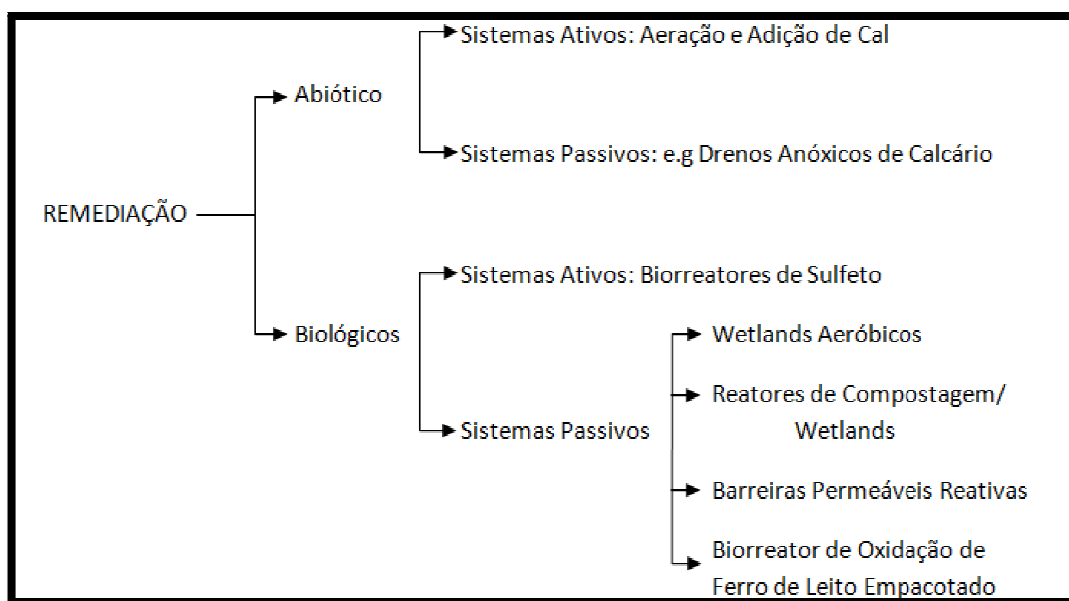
REMEDIAÇÃO

Abiótico

Sistemas Ativos: Aeração e Adição de Cal

Sistemas Passivos: e.g Drenos Anóxicos de Calcário

Biológicos

Sistemas Ativos: Biorreatores de Sulfeto

Sistemas Passivos

Wetlands Aeróbicos

Reatores de Compostagem/ Wetlands

Barreiras Permeáveis Reativas

Biorreator de Oxidação de Ferro de Leito Empacotado